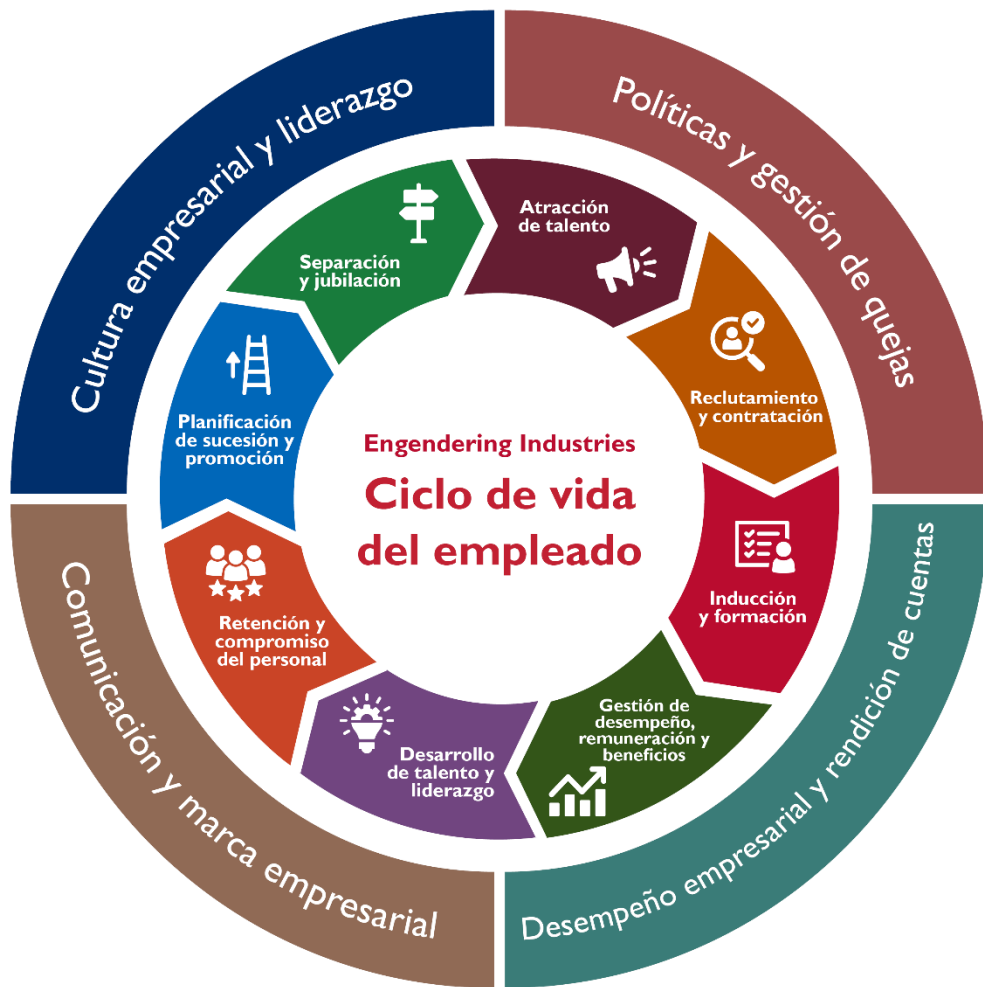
Engendering Industries
Ciclo de vida del empleado

Atracción de talento

Reclutamiento y contratación

Inducción y formación

Gestión de desempeño, remuneración y beneficios

Desarrollo de talento y liderazgo

Retención y compromiso del personal

Planificación de sucesión y promoción

Separación y jubilación

Cultura empresarial y liderazgo

Políticas y gestión de quejas

Desempeño empresarial y rendición de cuentas

Comunicación y marca empresarial